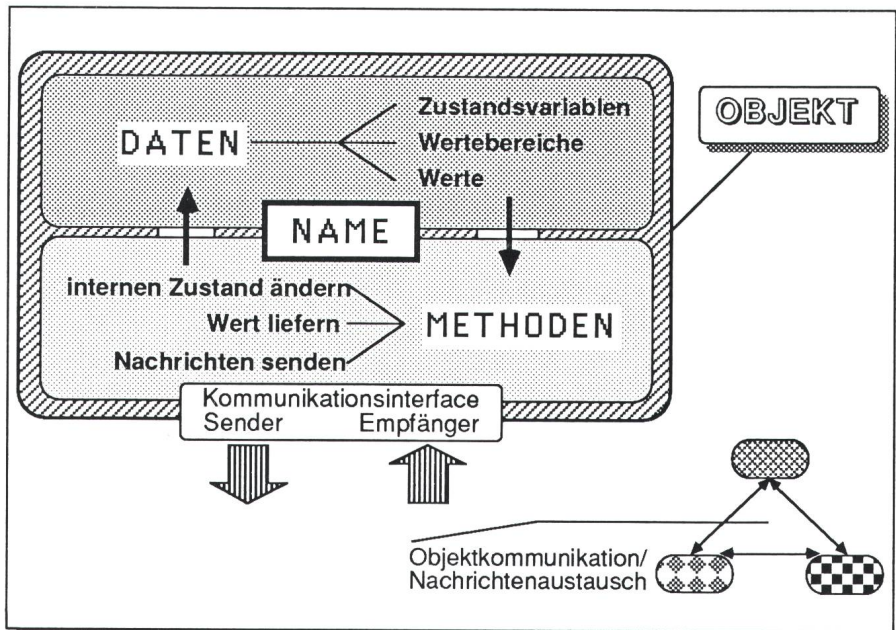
OBJEKT

DATEN

Zustandsvariablen
Wertebereiche
Werte

NAME

internen Zustand ändern
Wert liefern
Nachrichten senden

METHODEN

Kommunikationsinterface
Sender Empfänger

Objektkommunikation/
Nachrichtenaustausch